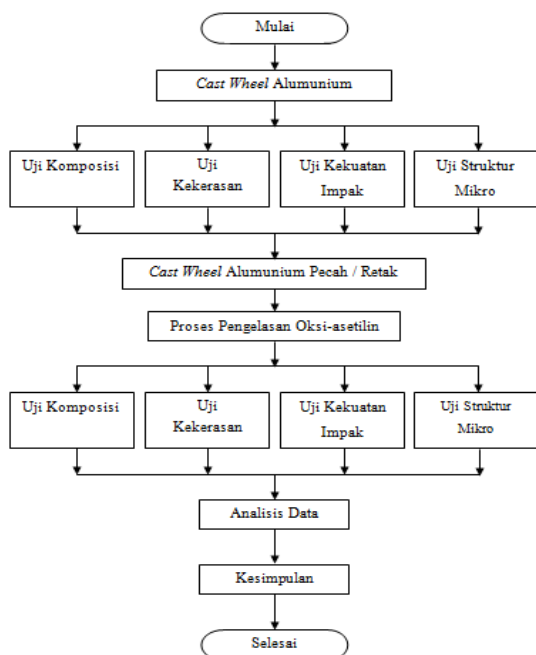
Mulai

Cast Wheel Alumunium

Uji Komposisi

Uji Kekerasan

Uji Kekuatan Impak

Uji Struktur Mikro

Cast Wheel Alumunium Pecah / Retak

Proses Pengelasan Oksi-asetilin

Uji Komposisi

Uji Kekerasan

Uji Kekuatan Impak

Uji Struktur Mikro

Analisis Data

Kesimpulan

Selesai